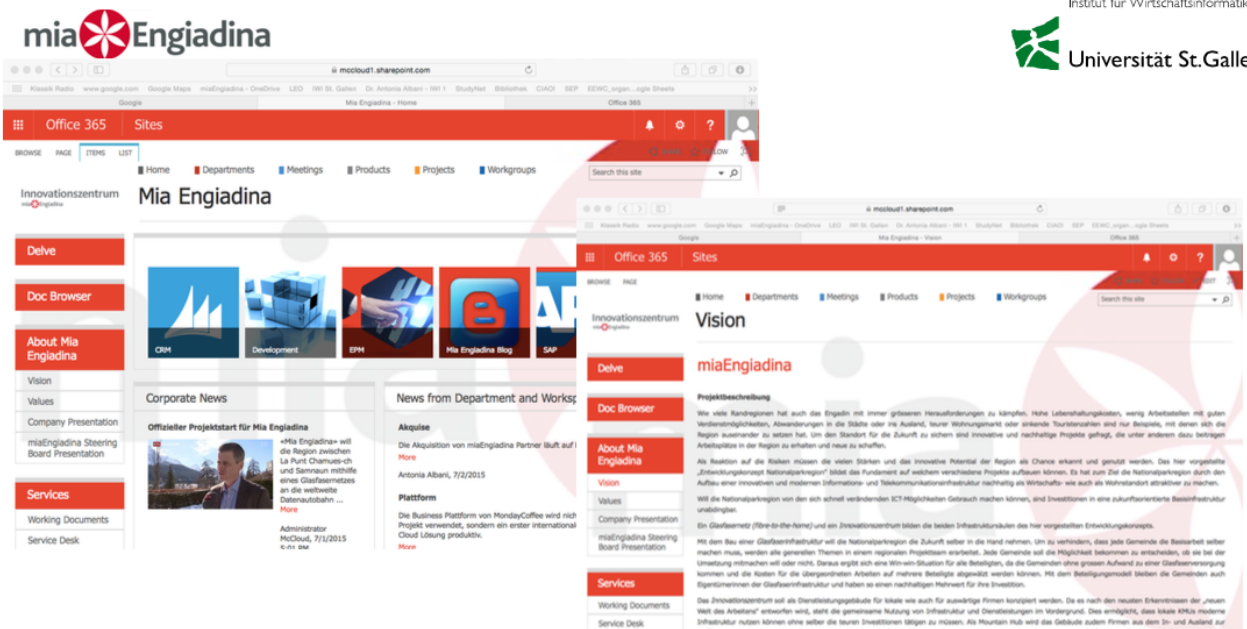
miaEngiadina

Institut für Wirtschaftsinformatik

Universität St.Gallen

mccloud1.sharepoint.com

Klassik Radio www.google.com Google Maps miaEngiadina - OneDrive LEO IWI St. Gallen Dr. Antonia Albani - IWI 1 StudyNet Bibliothek CIAO! SEP EEWC_organ....ogle Sheets

Google | Mia Engiadina - Home | Office 365

Office 365 Sites

BROWSE PAGE ITEMS LIST

Home Departments Meetings Products Projects Workgroups

Search this site

Innovationszentrum miaEngiadina

Mia Engiadina

Delve

Doc Browser

About Mia Engiadina

Vision

Values

Company Presentation

miaEngiadina Steering Board Presentation

Services

Working Documents

Service Desk

CRM Development EPM Mia Engiadina Blog SAP

Corporate News

Offizieller Projektstart für Mia Engiadina

«Mia Engiadina» will die Region zwischen La Punt Chamues-ch und Samnaun mithilfe eines Glasfasernetzes an die weltweite Datenautobahn ...

More

Administrator McCloud, 7/1/2015 5:01 PM

News from Department and Worksp

Akquise

Die Akquisition von miaEngiadina Partner läuft auf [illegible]

More

Antonia Albani, 7/2/2015

Plattform

Die Business Plattform von MondayCoffee wird nich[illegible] Projekt verwendet, sondern ein erster international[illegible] Cloud Lösung produktiv.

More

mccloud1.sharepoint.com

Google | Mia Engiadina - Vision | Office 365

Office 365 Sites

BROWSE PAGE

Home Departments Meetings Products Projects Workgroups

Search this site

Innovationszentrum miaEngiadina

Vision

Delve

Doc Browser

About Mia Engiadina

Vision

Values

Company Presentation

miaEngiadina Steering Board Presentation

Services

Working Documents

Service Desk

miaEngiadina

Projektbeschreibung

Wie viele Randregionen hat auch das Engadin mit immer grösseren Herausforderungen zu kämpfen. Hohe Lebenshaltungskosten, wenig Arbeitsstellen mit guten Verdienstmöglichkeiten, Abwanderungen in die Städte oder ins Ausland, teurer Wohnungsmarkt oder sinkende Touristenzahlen sind nur Beispiele, mit denen sich die Region auseinander zu setzen hat. Um den Standort für die Zukunft zu sichern sind innovative und nachhaltige Projekte gefragt, die unter anderem dazu beitragen Arbeitsplätze in der Region zu erhalten und neue zu schaffen.

Als Reaktion auf die Risiken müssen die vielen Stärken und das innovative Potential der Region als Chance erkannt und genutzt werden. Das hier vorgestellte „Entwicklungskonzept Nationalparkregion" bildet das Fundament auf welchem verschiedene Projekte aufbauen können. Es hat zum Ziel die Nationalparkregion durch den Aufbau einer innovativen und modernen Informations- und Telekommunikationsinfrastruktur nachhaltig als Wirtschafts- wie auch als Wohnstandort attraktiver zu machen.

Will die Nationalparkregion von den sich schnell verändernden ICT-Möglichkeiten Gebrauch machen können, sind Investitionen in eine zukunftorientierte Basisinfrastruktur unabdingbar.

Ein Glasfasernetz (fibre-to-the-home) und ein Innovationszentrum bilden die beiden Infrastruktursäulen des hier vorgestellten Entwicklungskonzepts.

Mit dem Bau einer Glasfaserinfrastruktur will die Nationalparkregion die Zukunft selber in die Hand nehmen. Um zu verhindern, dass jede Gemeinde die Basisarbeit selber machen muss, werden alle generellen Themen in einem regionalen Projektteam erarbeitet. Jede Gemeinde soll die Möglichkeit bekommen zu entscheiden, ob sie bei der Umsetzung mitmachen will oder nicht. Daraus ergibt sich eine Win-win-Situation für alle Beteiligten, da die Gemeinden ohne grossen Aufwand zu einer Glasfaserversorgung kommen und die Kosten für die übergeordneten Arbeiten auf mehrere Beteiligte abgewälzt werden können. Mit dem Beteiligungsmodell bleiben die Gemeinden auch Eigentümerinnen der Glasfaserinfrastruktur und haben so einen nachhaltigen Mehrwert für ihre Investition.

Das Innovationszentrum soll als Dienstleistungsgebäude für lokale wie auch für auswärtige Firmen konzipiert werden. Da es nach den neuen Erkenntnissen der „neuen Welt des Arbeitens" entworfen wird, steht die gemeinsame Nutzung von Infrastruktur und Dienstleistungen im Vordergrund. Dies ermöglicht, dass lokale KMUs moderne Infrastruktur nutzen können ohne selber die teuren Investitionen tätigen zu müssen. Als Mountain Hub wird das Gebäude zudem Firmen aus dem In- und Ausland zur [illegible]